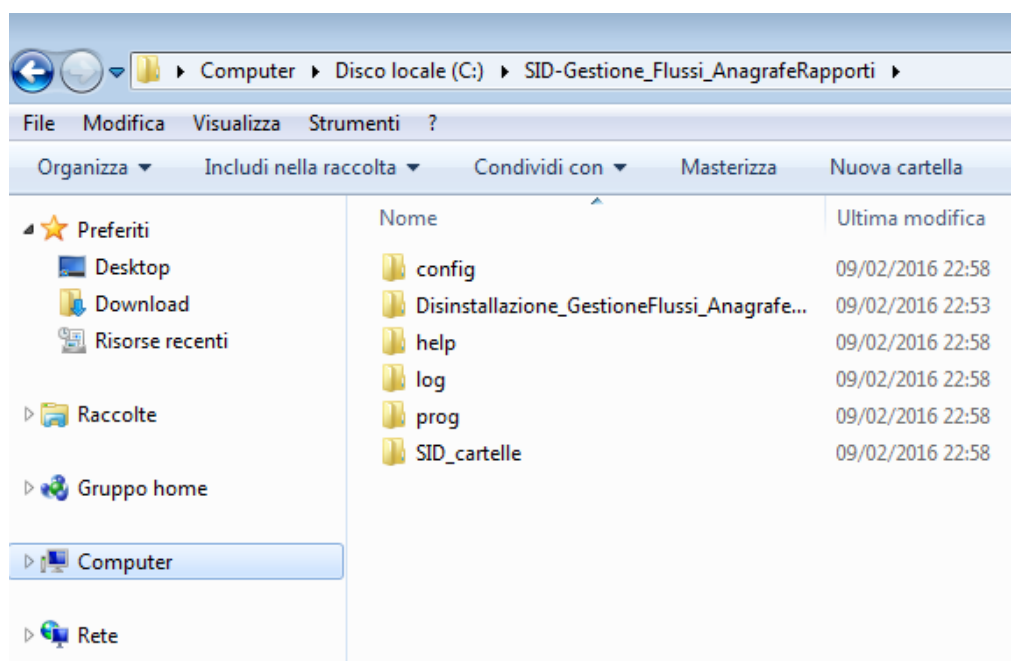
▸ Computer ▸ Disco locale (C:) ▸ SID-Gestione_Flussi_AnagrafeRapporti ▸

File Modifica Visualizza Strumenti ?

Organizza ▾ Includi nella raccolta ▾ Condividi con ▾ Masterizza Nuova cartella

Preferiti
Desktop
Download
Risorse recenti

Raccolte

Gruppo home

Computer

Rete

| Nome | Ultima modifica |
|---|---|
| config | 09/02/2016 22:58 |
| Disinstallazione_GestioneFlussi_Anagrafe... | 09/02/2016 22:53 |
| help | 09/02/2016 22:58 |
| log | 09/02/2016 22:58 |
| prog | 09/02/2016 22:58 |
| SID_cartelle | 09/02/2016 22:58 |